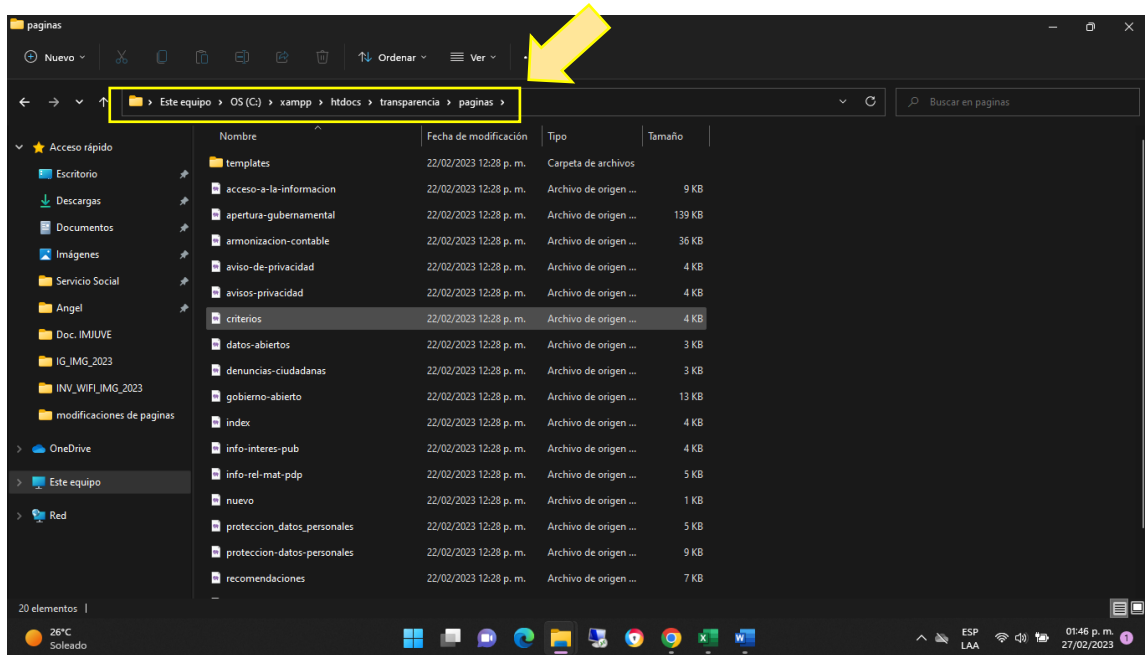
paginas

Nuevo | Ordenar | Ver

Este equipo > OS (C:) > xampp > htdocs > transparencia > paginas >

Buscar en paginas

Acceso rápido
Escritorio
Descargas
Documentos
Imágenes
Servicio Social
Angel
Doc. IMJUVE
IG_IMG_2023
INV_WIFI_IMG_2023
modificaciones de paginas
OneDrive
Este equipo
Red

| Nombre | Fecha de modificación | Tipo | Tamaño |
|---|---|---|---|
| templates | 22/02/2023 12:28 p. m. | Carpeta de archivos | |
| acceso-a-la-informacion | 22/02/2023 12:28 p. m. | Archivo de origen ... | 9 KB |
| apertura-gubernamental | 22/02/2023 12:28 p. m. | Archivo de origen ... | 139 KB |
| armonizacion-contable | 22/02/2023 12:28 p. m. | Archivo de origen ... | 36 KB |
| aviso-de-privacidad | 22/02/2023 12:28 p. m. | Archivo de origen ... | 4 KB |
| avisos-privacidad | 22/02/2023 12:28 p. m. | Archivo de origen ... | 4 KB |
| criterios | 22/02/2023 12:28 p. m. | Archivo de origen ... | 4 KB |
| datos-abiertos | 22/02/2023 12:28 p. m. | Archivo de origen ... | 3 KB |
| denuncias-ciudadanas | 22/02/2023 12:28 p. m. | Archivo de origen ... | 3 KB |
| gobierno-abierto | 22/02/2023 12:28 p. m. | Archivo de origen ... | 13 KB |
| index | 22/02/2023 12:28 p. m. | Archivo de origen ... | 4 KB |
| info-interes-pub | 22/02/2023 12:28 p. m. | Archivo de origen ... | 4 KB |
| info-rel-mat-pdp | 22/02/2023 12:28 p. m. | Archivo de origen ... | 5 KB |
| nuevo | 22/02/2023 12:28 p. m. | Archivo de origen ... | 1 KB |
| proteccion_datos_personales | 22/02/2023 12:28 p. m. | Archivo de origen ... | 5 KB |
| proteccion-datos-personales | 22/02/2023 12:28 p. m. | Archivo de origen ... | 9 KB |
| recomendaciones | 22/02/2023 12:28 p. m. | Archivo de origen ... | 7 KB |

20 elementos |

26°C
Soleado

ESP
LAA
01:46 p. m.
27/02/2023
1